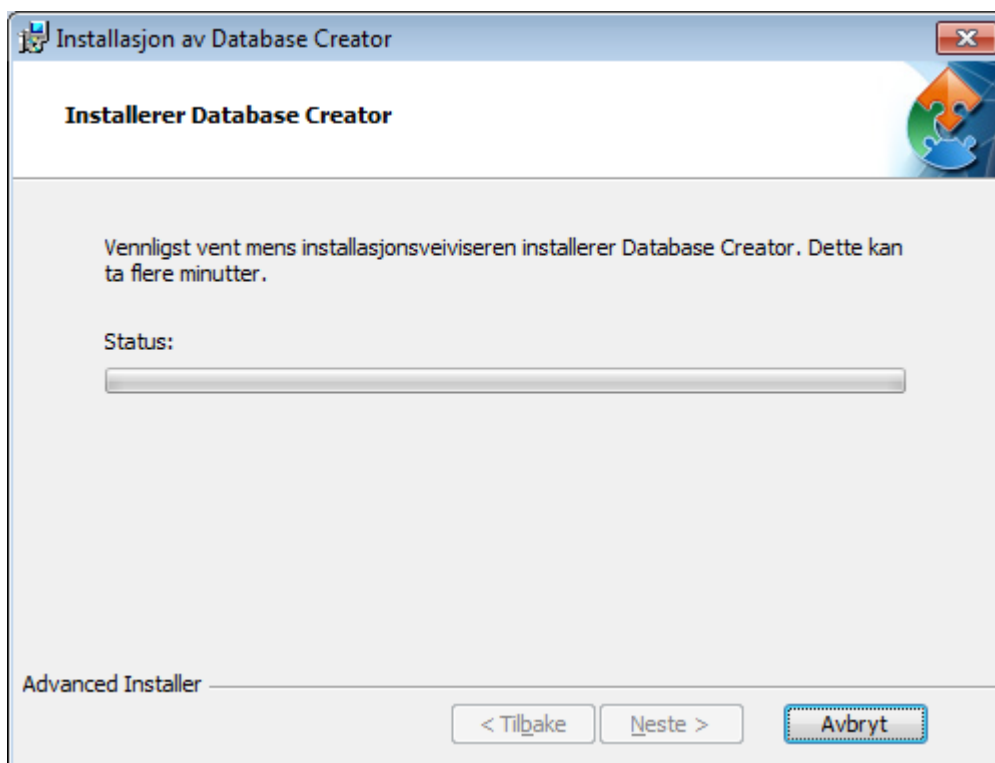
Installasjon av Database Creator

Installerer Database Creator

Vennligst vent mens installasjonsveiviseren installerer Database Creator. Dette kan ta flere minutter.

Status:

Advanced Installer

< Tilbake

Neste >

Avbryt